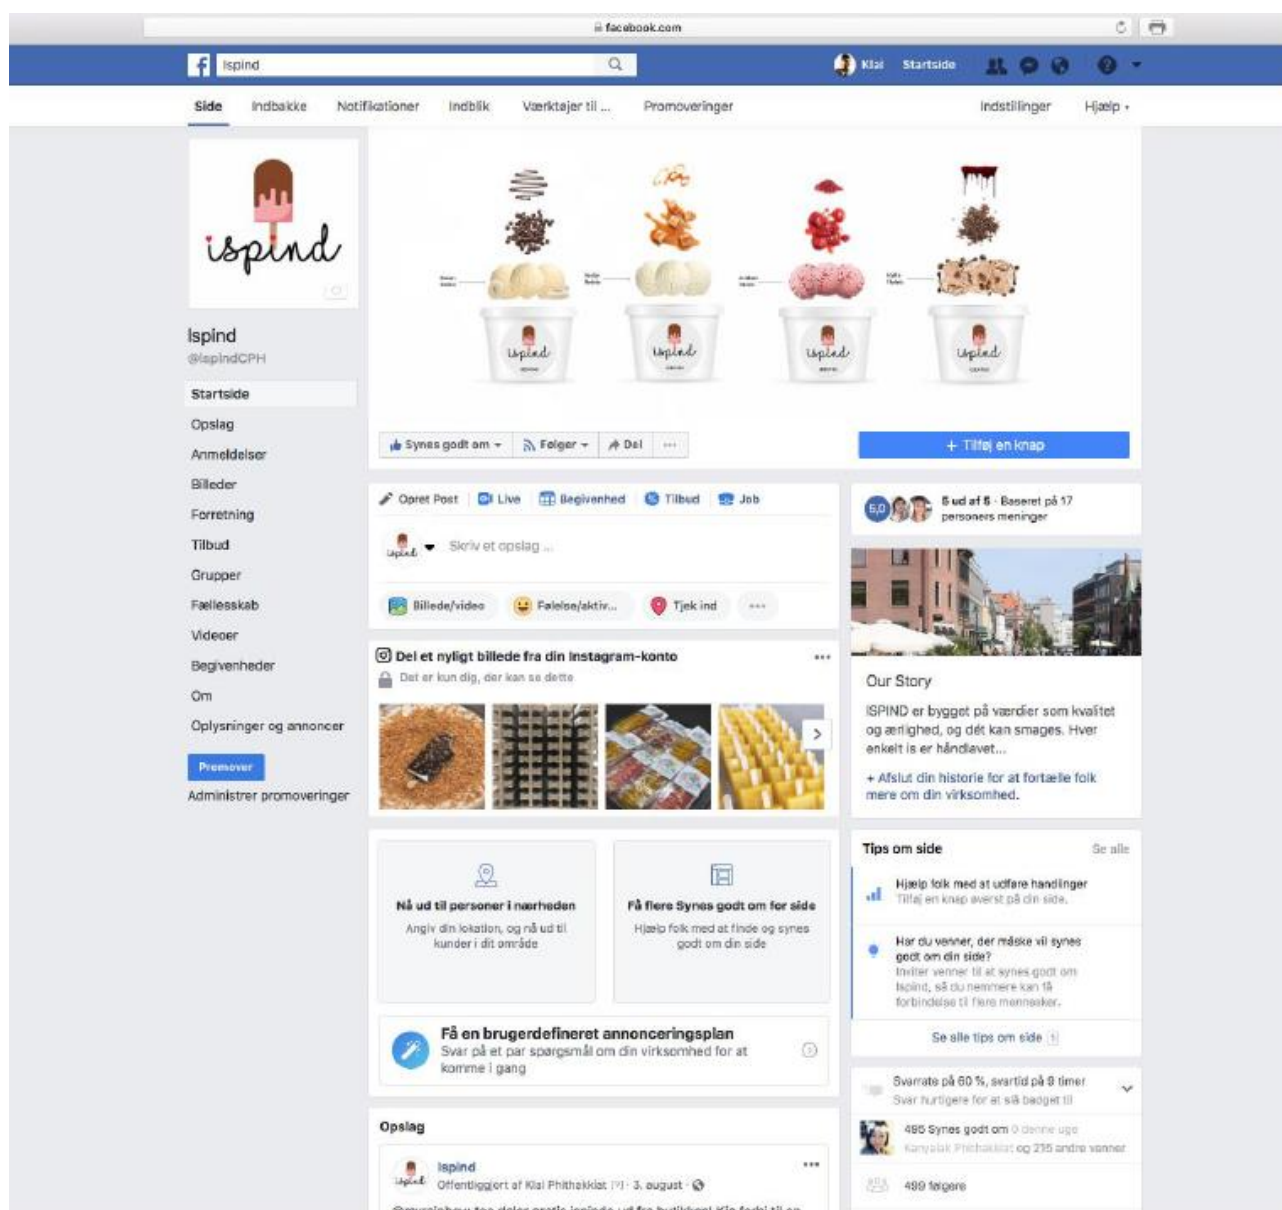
facebook.com

Ispind

Klai Startside

Side Indbakke Notifikationer Indblik Værktøjer til ... Promoveringer Indstillinger Hjælp

ispind

Ispind
@IspindCPH

Startside
Opslag
Anmeldelser
Billeder
Forretning
Tilbud
Grupper
Fællesskab
Videoer
Begivenheder
Om
Oplysninger og annoncer

Promover

Administrer promoveringer

Synes godt om Følger Del ...

+ Tilføj en knap

Opret Post Live Begivenhed Tilbud Job

Skriv et opslag ...

Billede/video Følelse/aktiv... Tjek ind ...

Del et nyligt billede fra din Instagram-konto
Det er kun dig, der kan se dette

Nå ud til personer i nærheden
Angiv din lokation, og nå ud til kunder i dit område

Få flere Synes godt om for side
Hjælp folk med at finde og synes godt om din side

Få en brugerdefineret annonceringsplan
Svar på et par spørgsmål om din virksomhed for at komme i gang

Opslag

Ispind
Offentliggjort af Klai Phithakkiat [?] · 3. august ·

5,0 5 ud af 5 · Baseret på 17 personers meninger

Our Story
ISPIND er bygget på værdier som kvalitet og ærlighed, og dét kan smages. Hver enkelt is er håndlavet...

+ Afslut din historie for at fortælle folk mere om din virksomhed.

Tips om side Se alle

Hjælp folk med at udføre handlinger
Tilføj en knap øverst på din side.

Har du venner, der måske vil synes godt om din side?
Inviter venner til at synes godt om Ispind, så du nemmere kan få forbindelse til flere mennesker.

Se alle tips om side

Svarrate på 60 %, svartid på 8 timer
Svar hurtigere for at få badget til

495 Synes godt om 0 denne uge
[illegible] og 215 andre venner

489 følgere